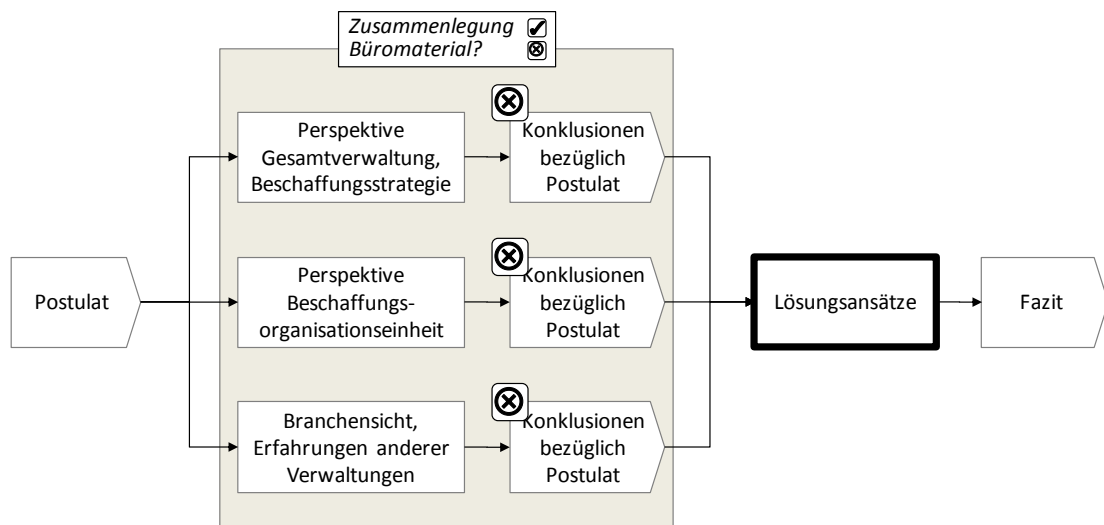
Zusammenlegung Büromaterial?

Postulat

Perspektive Gesamtverwaltung, Beschaffungsstrategie

Konklusionen bezüglich Postulat

Perspektive Beschaffungsorganisationseinheit

Konklusionen bezüglich Postulat

Branchensicht, Erfahrungen anderer Verwaltungen

Konklusionen bezüglich Postulat

Lösungsansätze

Fazit